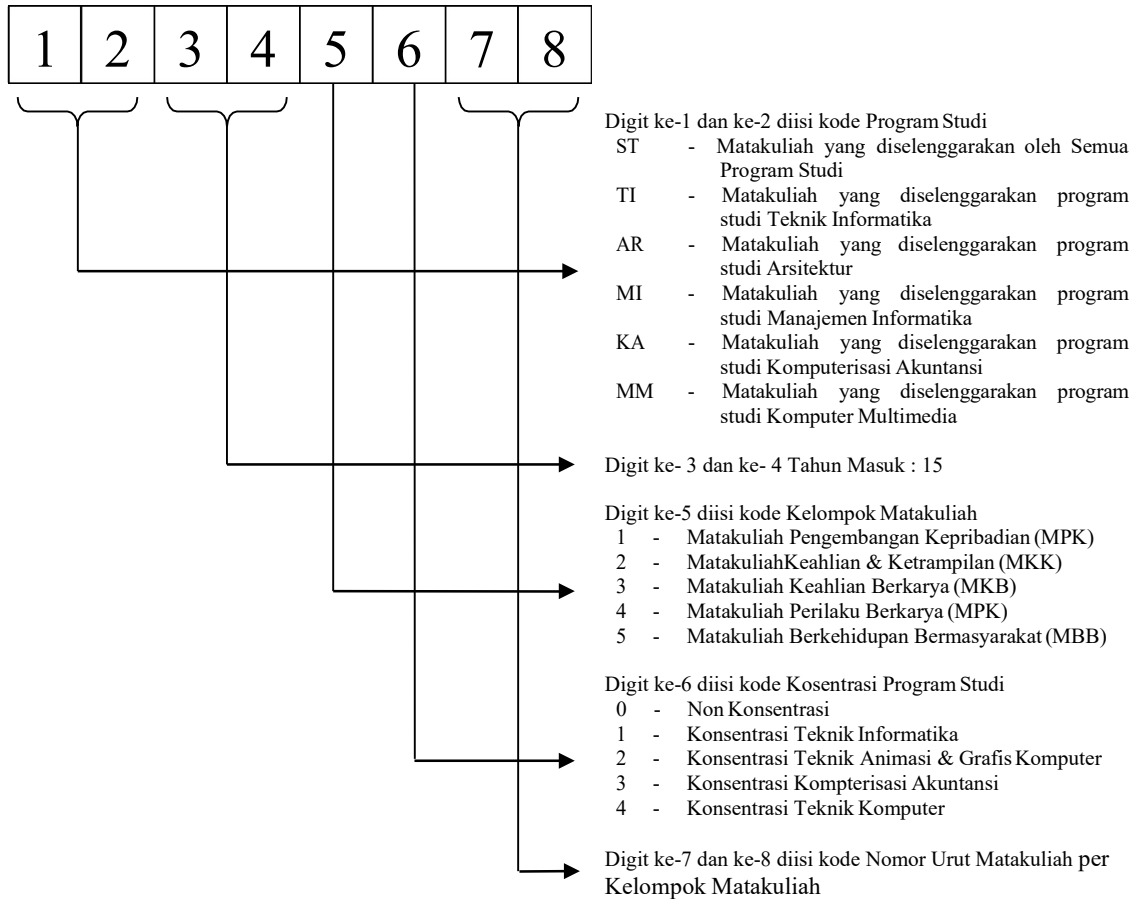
| 1 | 2 | 3 | 4 | 5 | 6 | 7 | 8 |
|---|---|---|---|---|---|---|---|

Digit ke-1 dan ke-2 diisi kode Program Studi
ST - Matakuliah yang diselenggarakan oleh Semua Program Studi
TI - Matakuliah yang diselenggarakan program studi Teknik Informatika
AR - Matakuliah yang diselenggarakan program studi Arsitektur
MI - Matakuliah yang diselenggarakan program studi Manajemen Informatika
KA - Matakuliah yang diselenggarakan program studi Komputerisasi Akuntansi
MM - Matakuliah yang diselenggarakan program studi Komputer Multimedia

Digit ke- 3 dan ke- 4 Tahun Masuk : 15

Digit ke-5 diisi kode Kelompok Matakuliah
1 - Matakuliah Pengembangan Kepribadian (MPK)
2 - MatakuliahKeahlian & Ketrampilan (MKK)
3 - Matakuliah Keahlian Berkarya (MKB)
4 - Matakuliah Perilaku Berkarya (MPK)
5 - Matakuliah Berkehidupan Bermasyarakat (MBB)

Digit ke-6 diisi kode Kosentrasi Program Studi
0 - Non Konsentrasi
1 - Konsentrasi Teknik Informatika
2 - Konsentrasi Teknik Animasi & Grafis Komputer
3 - Konsentrasi Kompterisasi Akuntansi
4 - Konsentrasi Teknik Komputer

Digit ke-7 dan ke-8 diisi kode Nomor Urut Matakuliah per Kelompok Matakuliah